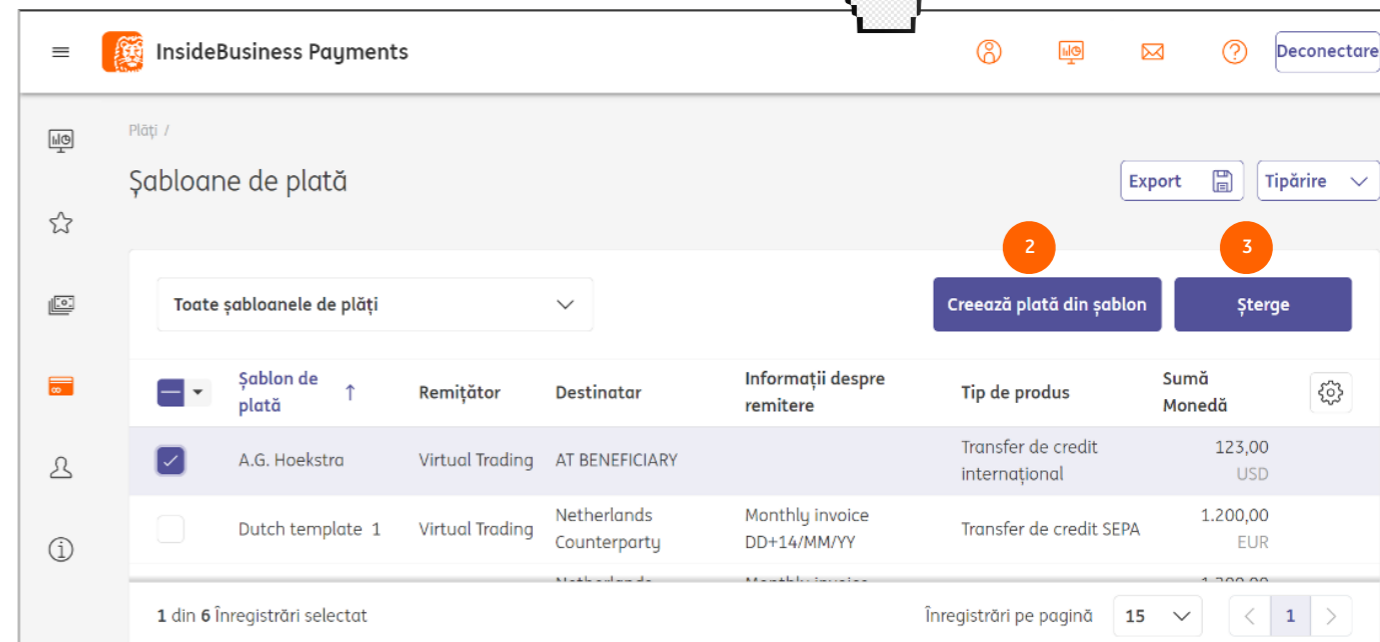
InsideBusiness Payments

Deconectare

Plăți /

Șabloane de plată

Export

Tipărire

2

3

Toate șabloanele de plăți

Creează plată din șablon

Șterge

| | Șablon de plată ↑ | Remitător | Destinatar | Informații despre remitere | Tip de produs | Sumă Monedă |
|---|---|---|---|---|---|---|
| ✓ | A.G. Hoekstra | Virtual Trading | AT BENEFICIARY | | Transfer de credit internațional | 123,00 USD |
| | Dutch template 1 | Virtual Trading | Netherlands Counterparty | Monthly invoice DD+14/MM/YY | Transfer de credit SEPA | 1.200,00 EUR |
| | | | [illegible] | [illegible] | | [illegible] |

1 din 6 Înregistrări selectat

Înregistrări pe pagină 15

1